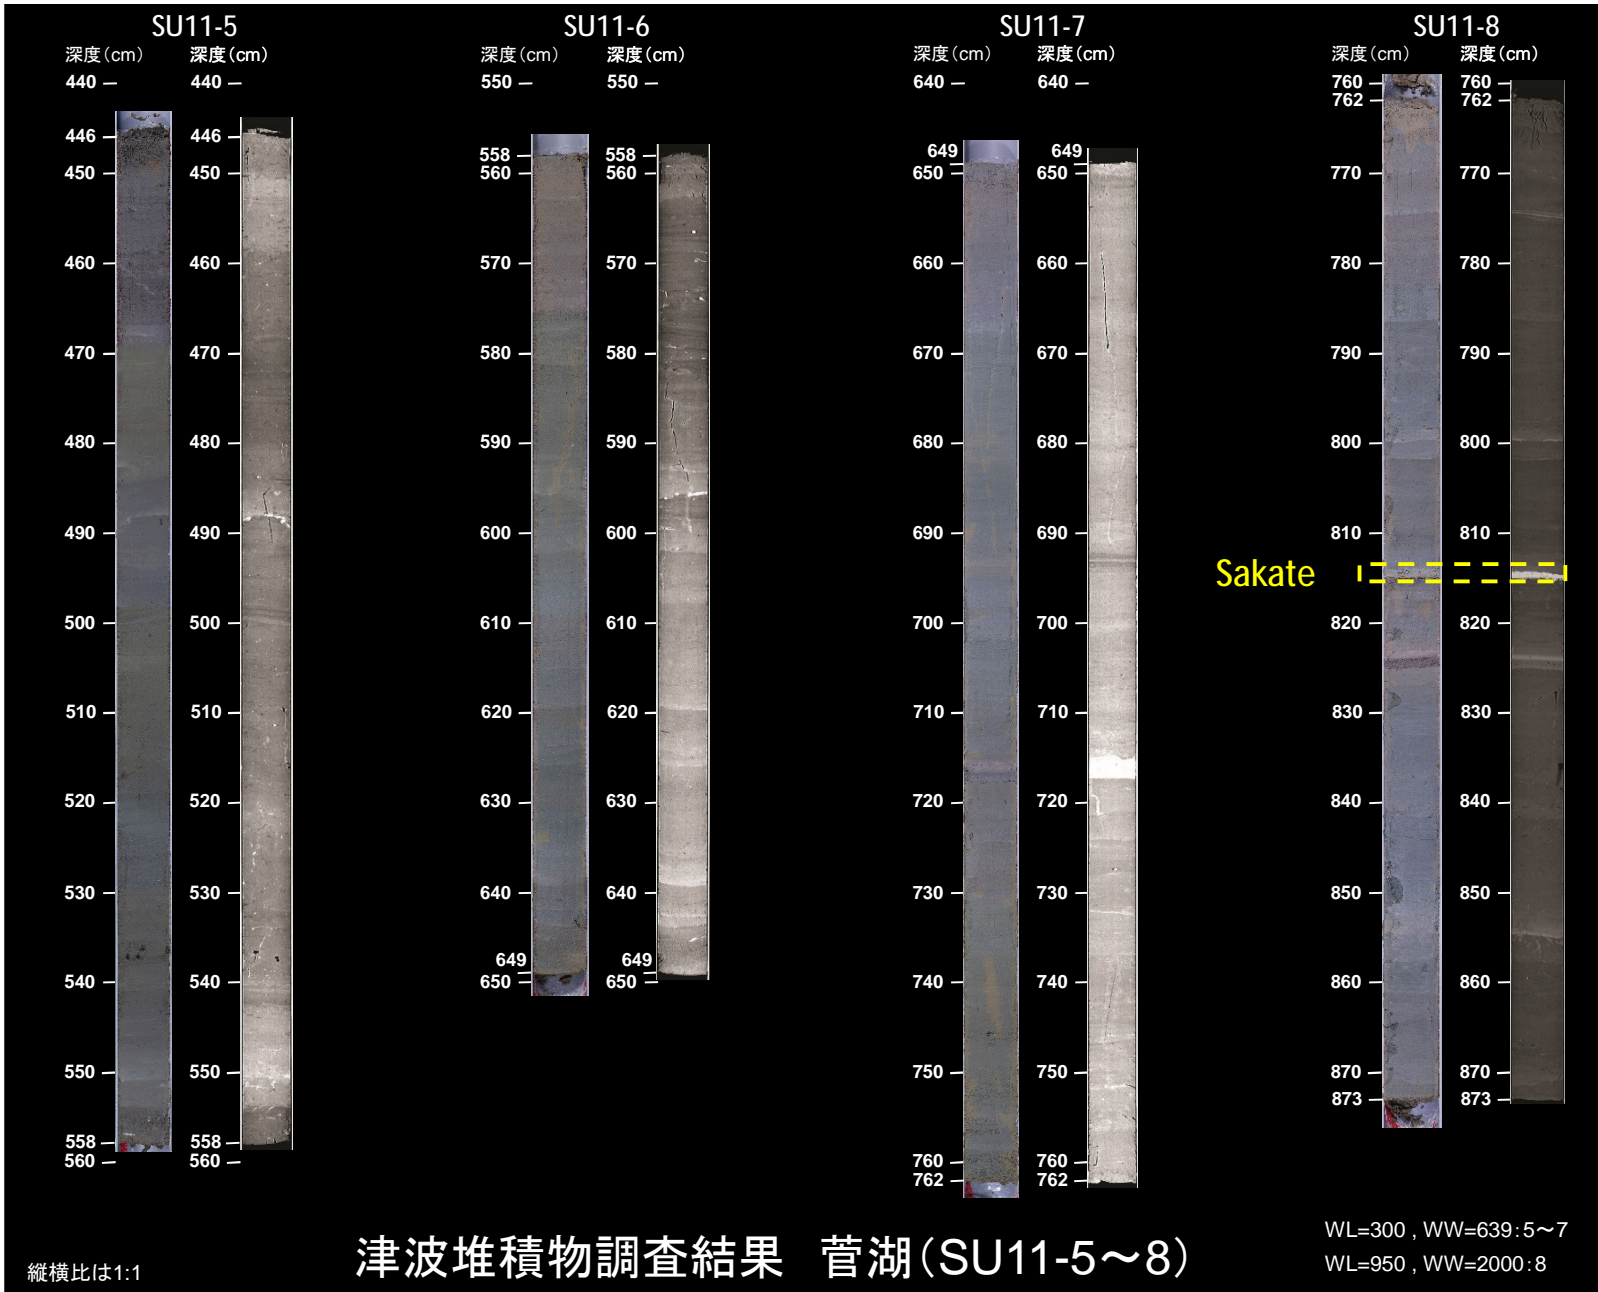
SU11-5

深度(cm) 深度(cm)

440 440
446 446
450 450
460 460
470 470
480 480
490 490
500 500
510 510
520 520
530 530
540 540
550 550
558 558
560 560

SU11-6

深度(cm) 深度(cm)

550 550
558 558
560 560
570 570
580 580
590 590
600 600
610 610
620 620
630 630
640 640
649 649
650 650

SU11-7

深度(cm) 深度(cm)

640 640
649 649
650 650
660 660
670 670
680 680
690 690
700 700
710 710
720 720
730 730
740 740
750 750
760 760
762 762

SU11-8

深度(cm) 深度(cm)

760 760
762 762
770 770
780 780
790 790
800 800
810 810
Sakate
820 820
830 830
840 840
850 850
860 860
870 870
873 873

縦横比は1:1

津波堆積物調査結果 菅湖(SU11-5～8)

WL=300 , WW=639:5～7
WL=950 , WW=2000:8